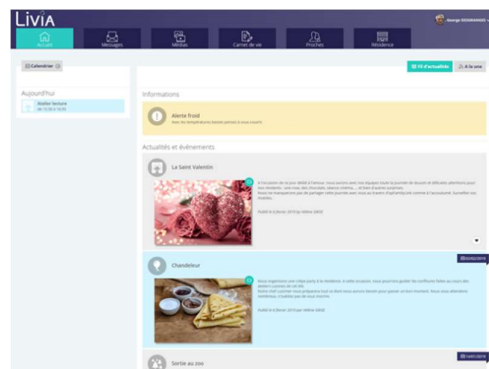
LiVIA

George DESMARAIS

Accueil

Messages

Médias

Carnet de vie

Proches

Résidence

Calendrier

Fil d'actualités

À la une

Aujourd'hui

Atelier lecture
de 15:30 à 16:00

Informations

Alerte froid

Actualités et évènements

La Saint Valentin

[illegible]

Chandeleur

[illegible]

Sortie au zoo